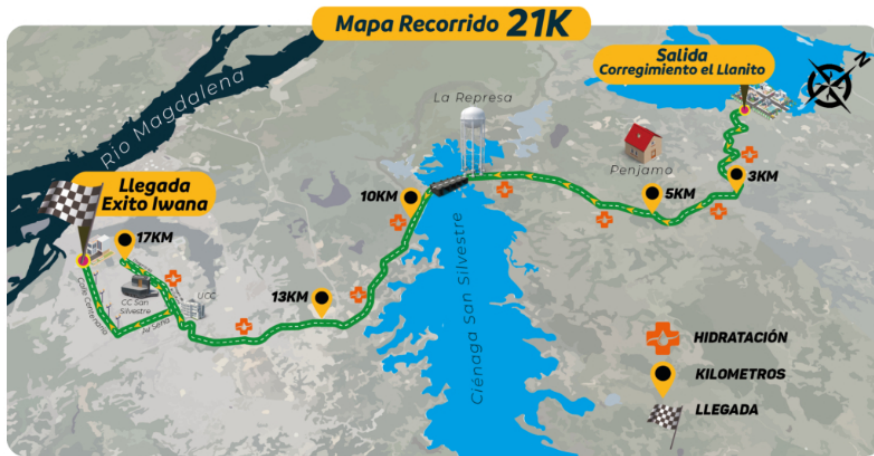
Mapa Recorrido 21K

Salida
Corregimiento el Llanito

Rio Magdalena

La Represa

Penjamo

Llegada
Exito Iwana

17KM

10KM

5KM

3KM

13KM

CC San Silvestre

UDI

Ciénaga San Silvestre

HIDRATACIÓN

KILOMETROS

LLEGADA